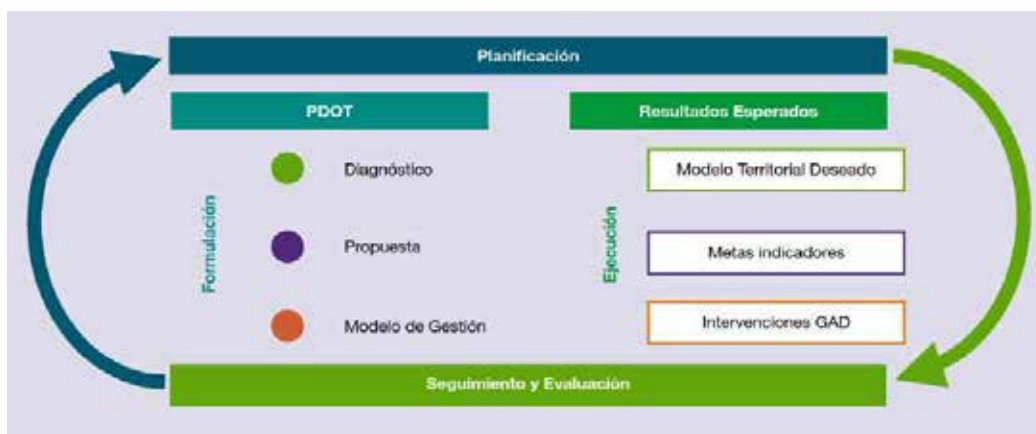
Planificación

PDOT

Resultados Esperados

Formulación

Diagnóstico

Propuesta

Modelo de Gestión

Ejecución

Modelo Territorial Deseado

Metas indicadores

Intervenciones GAD

Seguimiento y Evaluación